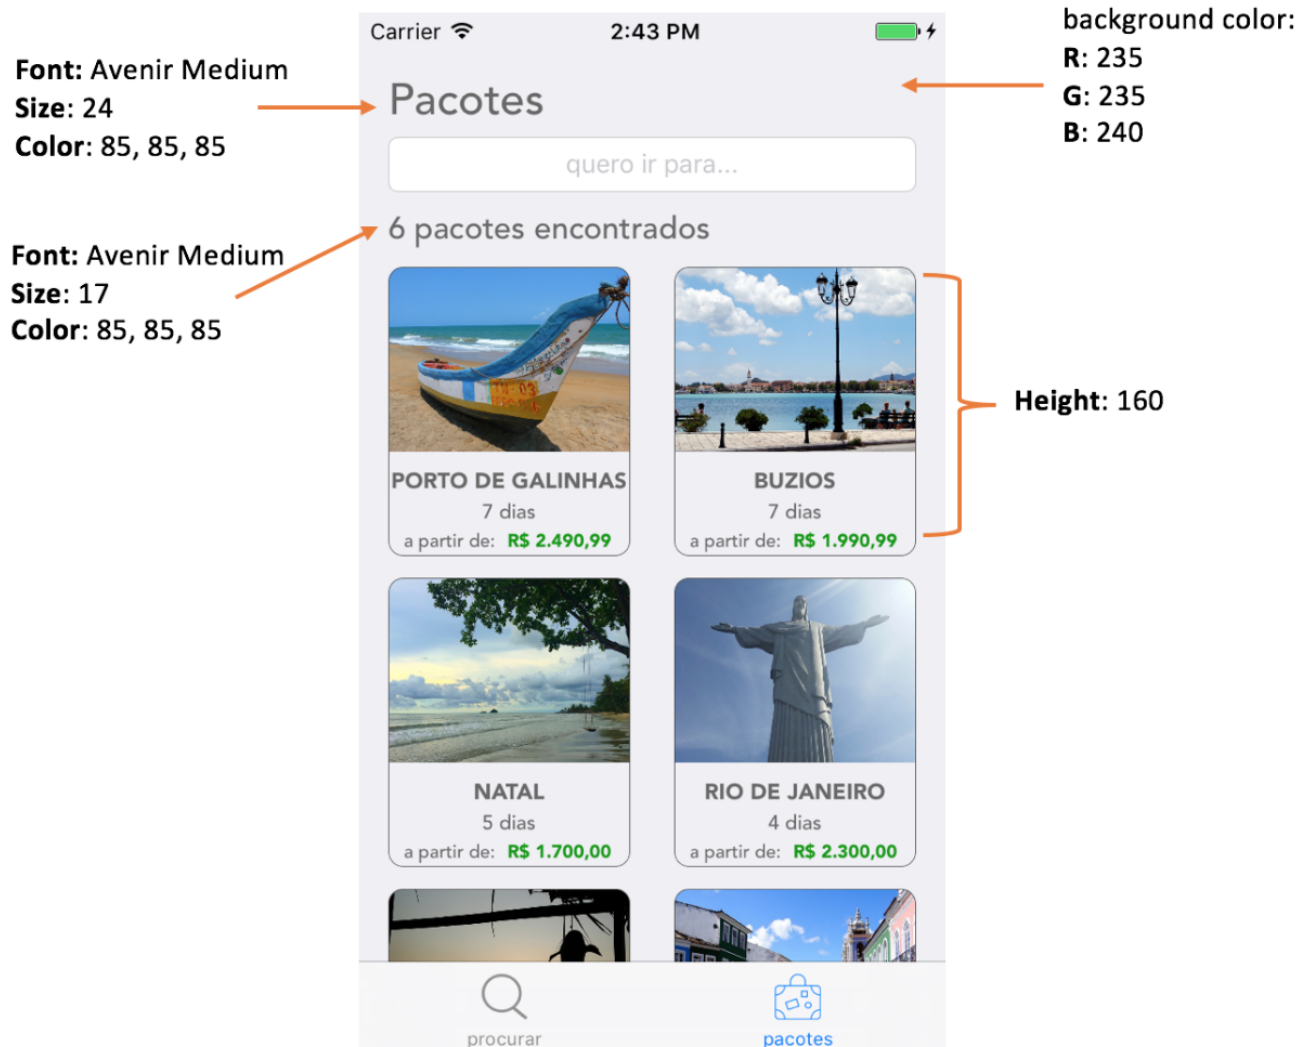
Font: Avenir Medium
Size: 24
Color: 85, 85, 85

Font: Avenir Medium
Size: 17
Color: 85, 85, 85

Carrier 2:43 PM

Pacotes

quero ir para...

6 pacotes encontrados

PORTO DE GALINHAS
7 dias
a partir de: R$ 2.490,99

BUZIOS
7 dias
a partir de: R$ 1.990,99

NATAL
5 dias
a partir de: R$ 1.700,00

RIO DE JANEIRO
4 dias
a partir de: R$ 2.300,00

procurar

pacotes

background color:
R: 235
G: 235
B: 240

Height: 160